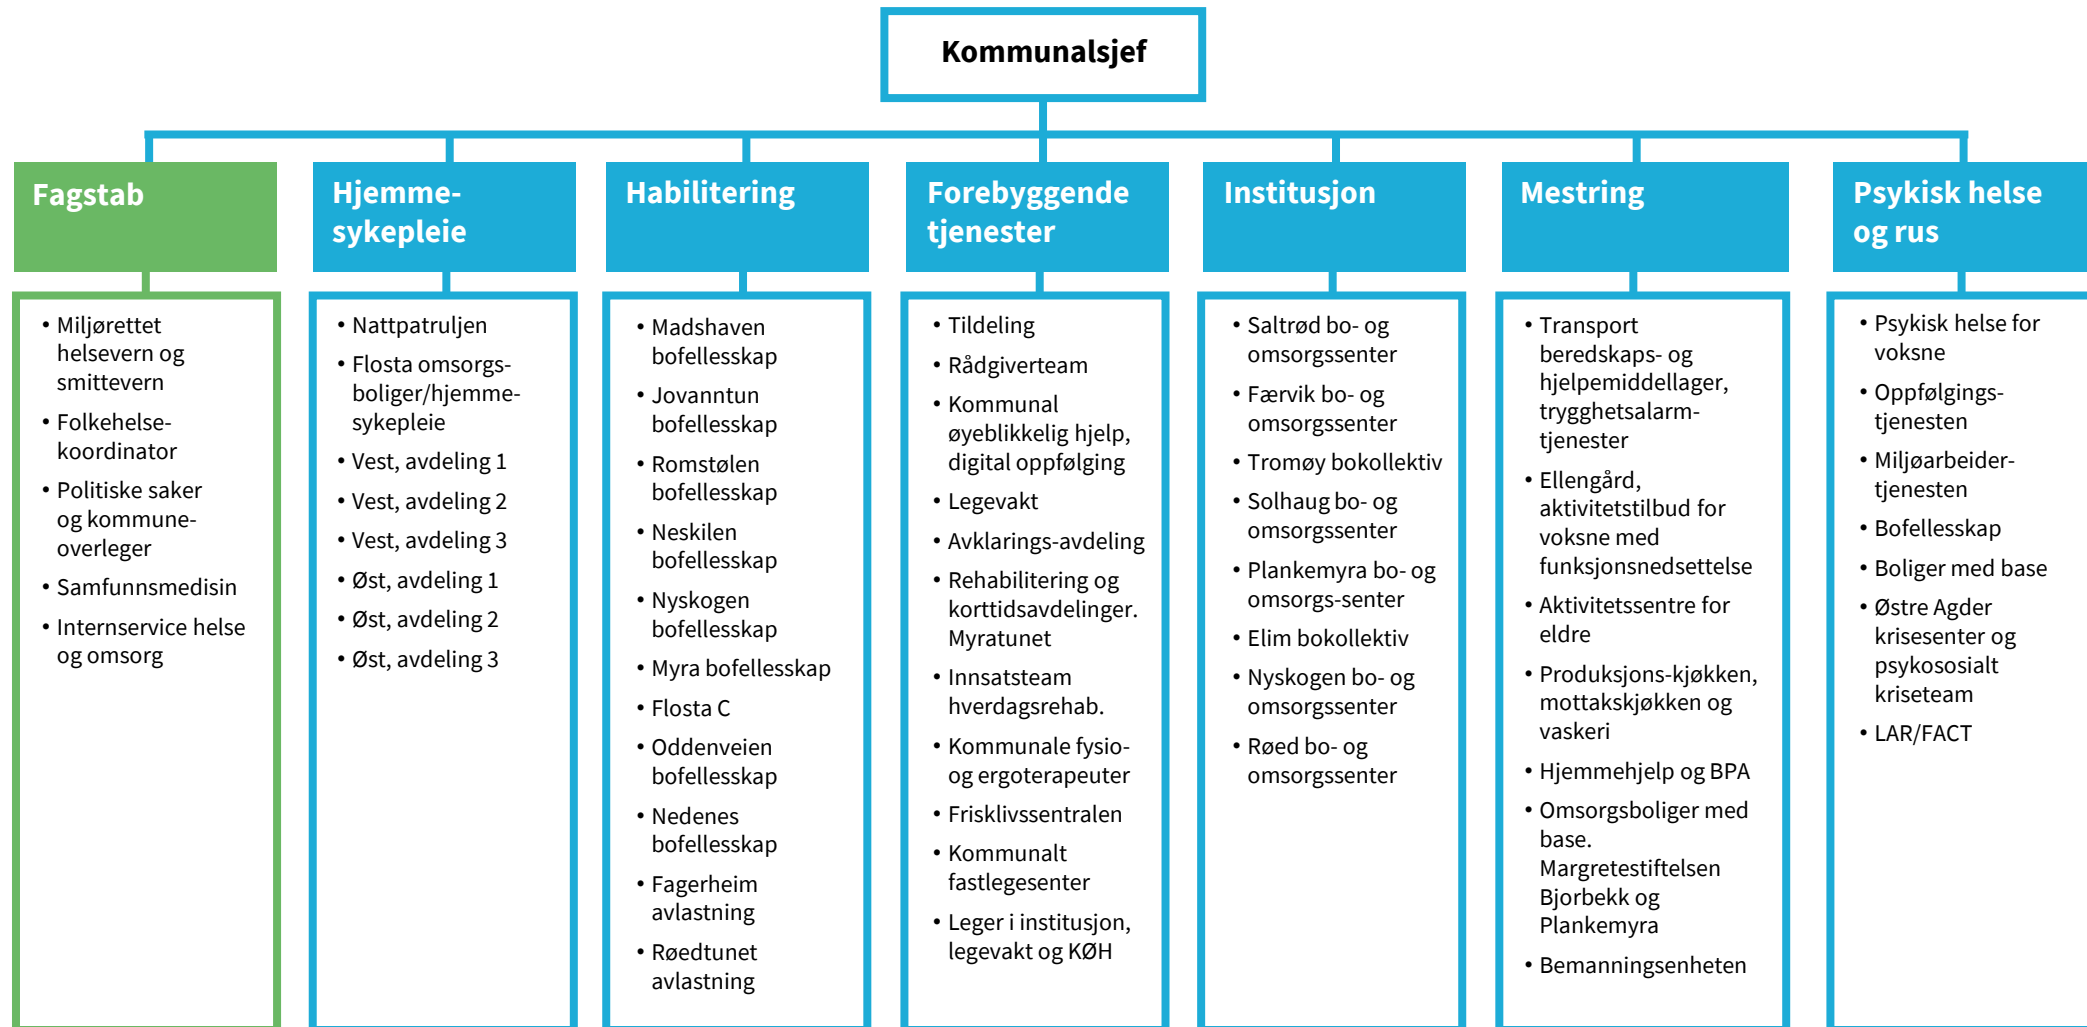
Kommunalsjef

Fagstab

- Miljørettet helsevern og smittevern
- Folkehelse-koordinator
- Politiske saker og kommune-overleger
- Samfunnsmedisin
- Internservice helse og omsorg

Hjemme-sykepleie

- Nattpatruljen
- Flosta omsorgs-boliger/hjemme-sykepleie
- Vest, avdeling 1
- Vest, avdeling 2
- Vest, avdeling 3
- Øst, avdeling 1
- Øst, avdeling 2
- Øst, avdeling 3

Habilitering

- Madshaven bofellesskap
- Jovanntun bofellesskap
- Romstølen bofellesskap
- Neskilen bofellesskap
- Nyskogen bofellesskap
- Myra bofellesskap
- Flosta C
- Oddenveien bofellesskap
- Nedenes bofellesskap
- Fagerheim avlastning
- Røedtunet avlastning

Forebyggende tjenester

- Tildeling
- Rådgiverteam
- Kommunal øyeblikkelig hjelp, digital oppfølging
- Legevakt
- Avklarings-avdeling
- Rehabilitering og korttidsavdelinger. Myratunet
- Innsatsteam hverdagsrehab.
- Kommunale fysio- og ergoterapeuter
- Frisklivssentralen
- Kommunalt fastlegesenter
- Leger i institusjon, legevakt og KØH

Institusjon

- Saltrød bo- og omsorgssenter
- Færvik bo- og omsorgssenter
- Tromøy bokollektiv
- Solhaug bo- og omsorgssenter
- Plankemyra bo- og omsorgs-senter
- Elim bokollektiv
- Nyskogen bo- og omsorgssenter
- Røed bo- og omsorgssenter

Mestring

- Transport beredskaps- og hjelpemiddellager, trygghetsalarm-tjenester
- Ellengård, aktivitetstilbud for voksne med funksjonsnedsettelse
- Aktivitetssentre for eldre
- Produksjons-kjøkken, mottakskjøkken og vaskeri
- Hjemmehjelp og BPA
- Omsorgsboliger med base. Margretestiftelsen Bjorbekk og Plankemyra
- Bemanningsenheten

Psykisk helse og rus

- Psykisk helse for voksne
- Oppfølgings-tjenesten
- Miljøarbeider-tjenesten
- Bofellesskap
- Boliger med base
- Østre Agder krisesenter og psykososialt kriseteam
- LAR/FACT